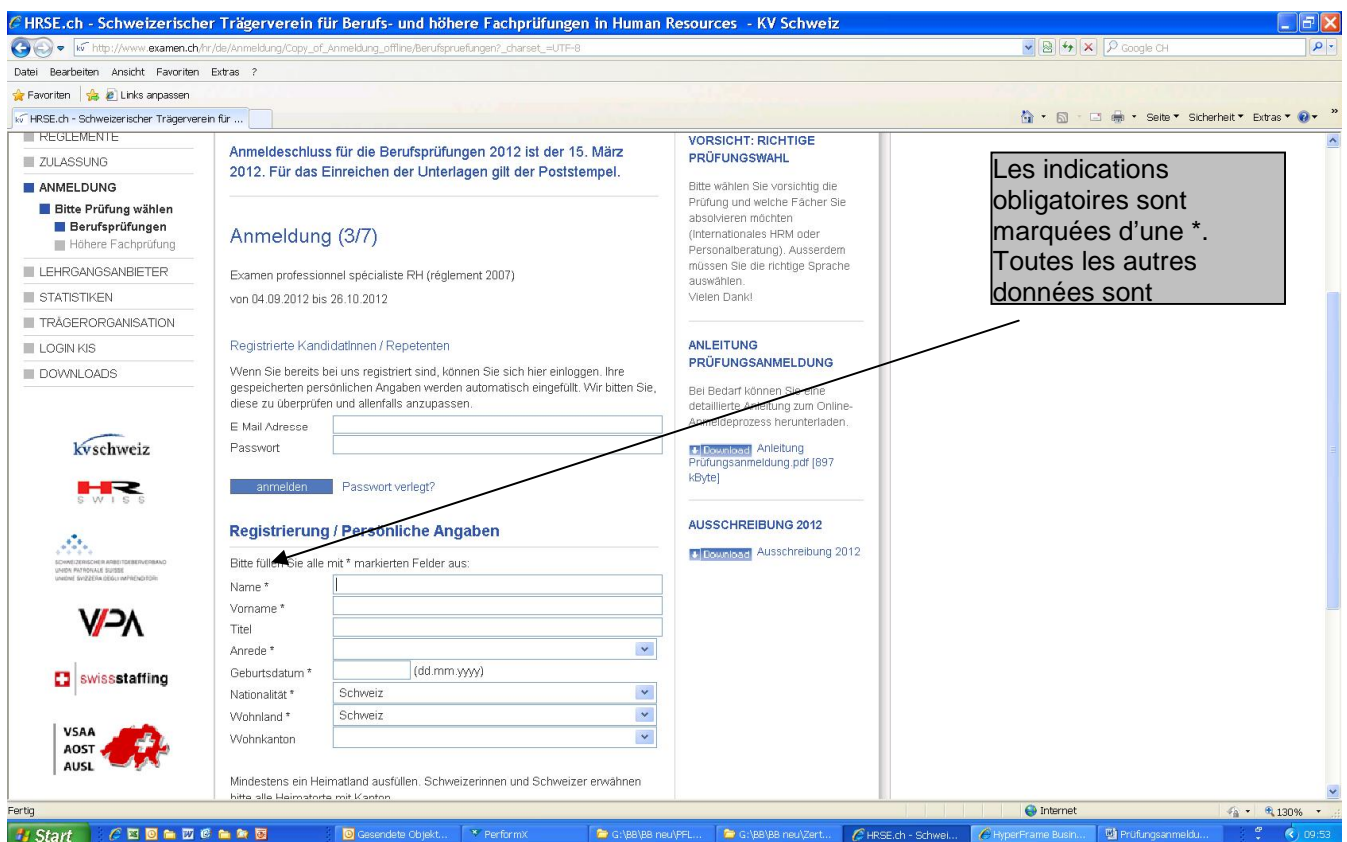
HRSE.ch - Schweizerischer Trägerverein für Berufs- und höhere Fachprüfungen in Human Resources - KV Schweiz

http://www.examen.ch/hr/de/Anmeldung/Copy_of_Anmeldung_offline/Berufspruefungen?_charset_=UTF-8

Google CH

Datei Bearbeiten Ansicht Favoriten Extras ?

Favoriten Links anpassen

HRSE.ch - Schweizerischer Trägerverein für ...

Seite Sicherheit Extras

REGLEMENTE
ZULASSUNG
ANMELDUNG
Bitte Prüfung wählen
Berufsprüfungen
Höhere Fachprüfung
LEHRGANGSANBIETER
STATISTIKEN
TRÄGERORGANISATION
LOGIN KIS
DOWNLOADS

kvschweiz

HR SWISS

SCHWEIZERISCHER ARBEITGEBERVERBAND
UNION PATRONALE SUISSE
UNIONE SVIZZERA DEGLI IMPRENDITORI

VPA

swissstaffing

VSAA
AOST
AUSL

Anmeldeschluss für die Berufsprüfungen 2012 ist der 15. März 2012. Für das Einreichen der Unterlagen gilt der Poststempel.

Anmeldung (3/7)

Examen professionnel spécialiste RH (règlement 2007)

von 04.09.2012 bis 26.10.2012

Registrierte KandidatInnen / Repetenten

Wenn Sie bereits bei uns registriert sind, können Sie sich hier einloggen. Ihre gespeicherten persönlichen Angaben werden automatisch eingefüllt. Wir bitten Sie, diese zu überprüfen und allenfalls anzupassen.

E Mail Adresse
Passwort

anmelden Passwort verlegt?

Registrierung / Persönliche Angaben

Bitte füllen Sie alle mit * markierten Felder aus:

Name *
Vorname *
Titel
Anrede *
Geburtsdatum * (dd.mm.yyyy)
Nationalität * Schweiz
Wohnland * Schweiz
Wohnkanton

Mindestens ein Heimatland ausfüllen. Schweizerinnen und Schweizer erwähnen bitte alle Heimatorte mit Kanton

VORSICHT: RICHTIGE PRÜFUNGSWAHL

Bitte wählen Sie vorsichtig die Prüfung und welche Fächer Sie absolvieren möchten (Internationales HRM oder Personalberatung). Ausserdem müssen Sie die richtige Sprache auswählen.
Vielen Dank!

ANLEITUNG PRÜFUNGSANMELDUNG

Bei Bedarf können Sie eine detaillierte Anleitung zum Online-Anmeldeprozess herunterladen.

Download Anleitung Prüfungsanmeldung.pdf [897 kByte]

AUSSCHREIBUNG 2012

Download Ausschreibung 2012

Les indications obligatoires sont marquées d’une *. Toutes les autres données sont

Fertig
Internet
130%

Start
Gesendete Objekt...
PerformX
G:\BB\BB neu\PFL...
G:\BB\BB neu\Zert...
HRSE.ch - Schwei...
HyperFrame Busin...
Prüfungsanmeldu...
09:53